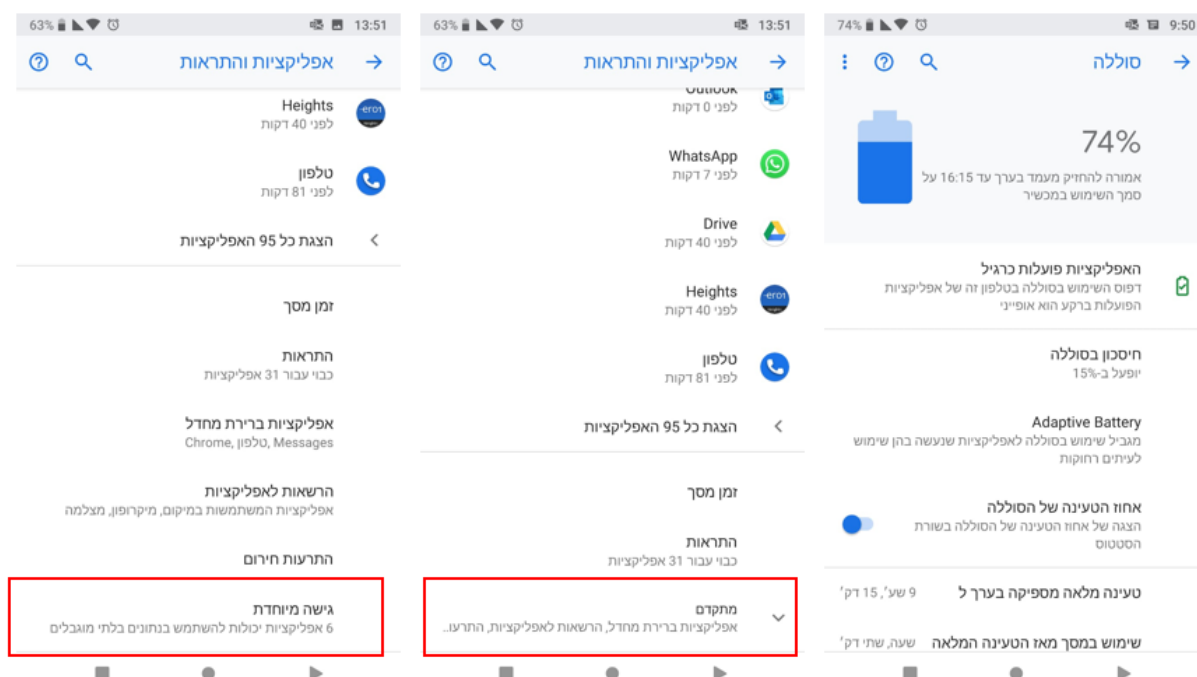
63% 13:51

אפליקציות והתראות

Heights
לפני 40 דקות

טלפון
לפני 81 דקות

הצגת כל 95 האפליקציות

זמן מסך

התראות
כבוי עבור 31 אפליקציות

אפליקציות ברירת מחדל
Chrome, טלפון, Messages

הרשאות לאפליקציות
אפליקציות המשתמשות במיקום, מיקרופון, מצלמה

התרעות חירום

גישה מיוחדת
6 אפליקציות יכולות להשתמש בנתונים בלתי מוגבלים

63% 13:51

אפליקציות והתראות

Outlook
לפני 0 דקות

WhatsApp
לפני 7 דקות

Drive
לפני 40 דקות

Heights
לפני 40 דקות

טלפון
לפני 81 דקות

הצגת כל 95 האפליקציות

זמן מסך

התראות
כבוי עבור 31 אפליקציות

מתקדם
אפליקציות ברירת מחדל, הרשאות לאפליקציות, התרעו..

74% 9:50

סוללה

74%
אמורה להחזיק מעמד בערך עד 16:15 על סמך השימוש במכשיר

האפליקציות פועלות כרגיל
דפוס השימוש בסוללה בטלפון זה של אפליקציות הפועלות ברקע הוא אופייני

חיסכון בסוללה
יופעל ב-15%

Adaptive Battery
מגביל שימוש בסוללה לאפליקציות שנעשה בהן שימוש לעיתים רחוקות

אחוז הטעינה של הסוללה
הצגה של אחוז הטעינה של הסוללה בשורת הסטטוס

טעינה מלאה מספיקה בערך ל 9 שע׳, 15 דק׳

שימוש במסך מאז הטעינה המלאה שעה, שתי דק׳